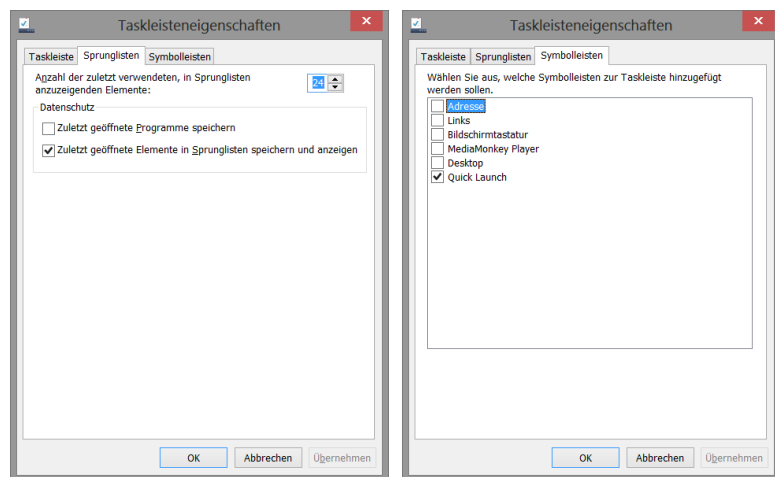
Taskleisteneigenschaften

Taskleiste | Sprunglisten | Symbolleisten

Anzahl der zuletzt verwendeten, in Sprunglisten anzuzeigenden Elemente: 24

Datenschutz

Zuletzt geöffnete Programme speichern

✔ Zuletzt geöffnete Elemente in Sprunglisten speichern und anzeigen

OK | Abbrechen | Übernehmen

Taskleisteneigenschaften

Taskleiste | Sprunglisten | Symbolleisten

Wählen Sie aus, welche Symbolleisten zur Taskleiste hinzugefügt werden sollen.

Adresse
Links
Bildschirmtastatur
MediaMonkey Player
Desktop
✔ Quick Launch

OK | Abbrechen | Übernehmen